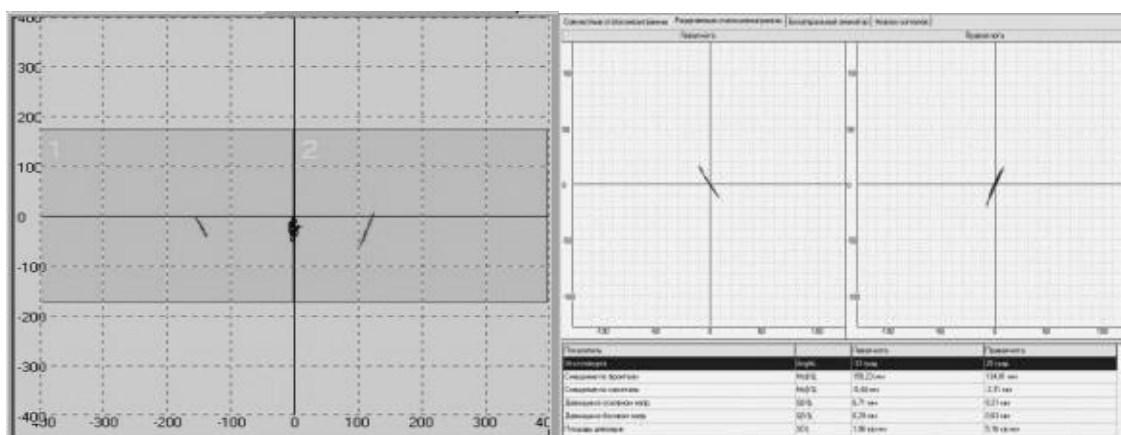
400
300
200
100
0
-100
-200
-300
-400
1
2
-400 -300 -200 -100 0 100 200 300 40

Совместная стабилограмма | Раздельные стабилограммы | Биологическая обратная связь | Анализ сигналов
Левая нога
Правая нога
-100 -50 0 50 100
-100 -50 0 50 100

| Показатель | | Левая нога | Правая нога |
|---|---|---|---|
| Угол отклонения | Angle | -33 град | 29 град |
| Смещение по фронтали | MoX% | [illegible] | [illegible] |
| Смещение по сагиттали | MoY% | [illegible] | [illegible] |
| Девиация по основному напр. | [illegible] | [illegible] | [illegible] |
| Девиация по боковому напр. | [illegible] | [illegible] | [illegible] |
| Площадь девиации | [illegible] | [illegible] | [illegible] |